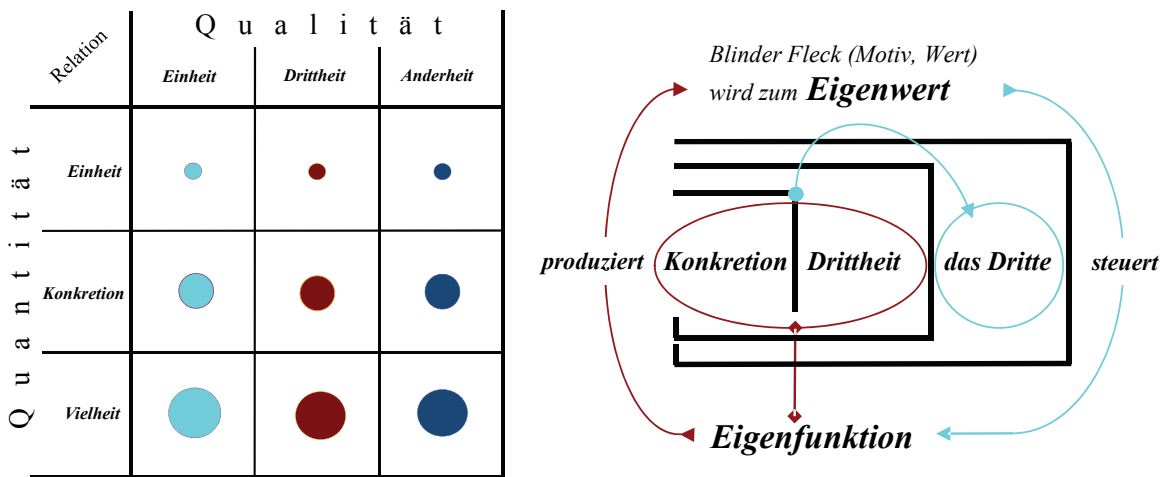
| Relation | Einheit | Drittheit | Anderheit |
|---|---|---|---|
| Einheit | | | |
| Konkretion | | | |
| Vielheit | | | |

Qualität

Quantität

Blinder Fleck (Motiv, Wert) wird zum **Eigenwert**

produziert

Konkretion

Drittheit

das Dritte

steuert

**Eigenfunktion**